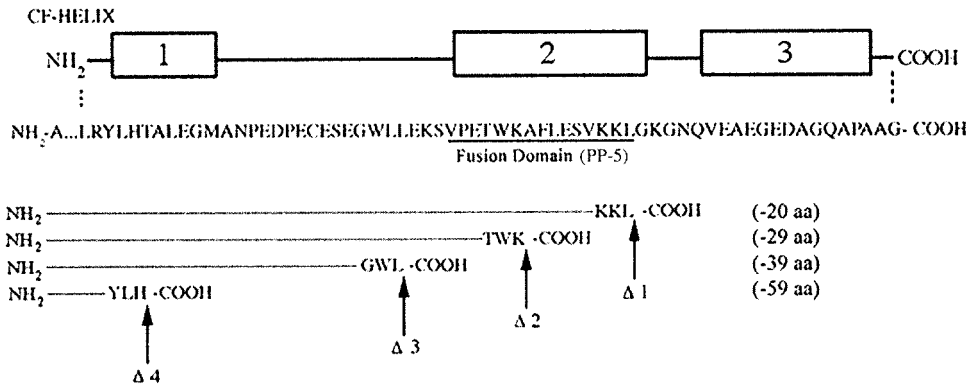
CF-HELIX

$NH_2$ 1 2 3 COOH

$NH_2$-A...LRYLHTALEGMANPEDPECESEGWLLEKSVPETWKAFLESVKKLGKGNQVEAEGEDAGGQAPAAG- COOH

Fusion Domain (PP-5)

$NH_2$ KKL -COOH (-20 aa)
$NH_2$ TWK -COOH (-29 aa)
$NH_2$ GWL -COOH (-39 aa)
$NH_2$ YLH -COOH (-59 aa)

Δ 1
Δ 2
Δ 3
Δ 4